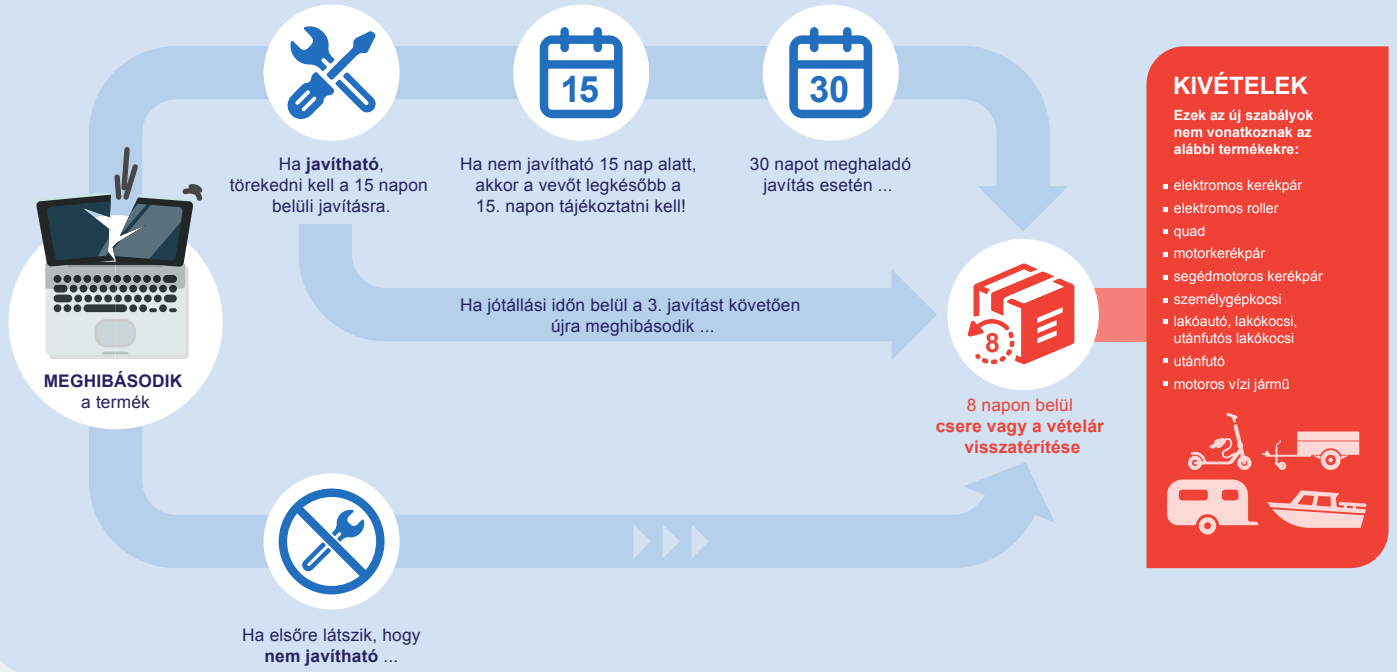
15

30

Ha **javítható**, törekedni kell a 15 napon belüli javításra.

Ha nem javítható 15 nap alatt, akkor a vevőt legkésőbb a 15. napon tájékoztatni kell!

30 napot meghaladó javítás esetén ...

**MEGHIBÁSODIK** a termék

Ha jótállási időn belül a 3. javítást követően újra meghibásodik ...

8

8 napon belül **csere vagy a vételár visszatérítése**

Ha elsőre látszik, hogy **nem javítható** ...

**KIVÉTELEK**

**Ezek az új szabályok nem vonatkoznak az alábbi termékekre:**

- elektromos kerékpár
- elektromos roller
- quad
- motorkerékpár
- segédmotoros kerékpár
- személygépkocsi
- lakóautó, lakókocsi, utánfutós lakókocsi
- utánfutó
- motoros vízi jármű